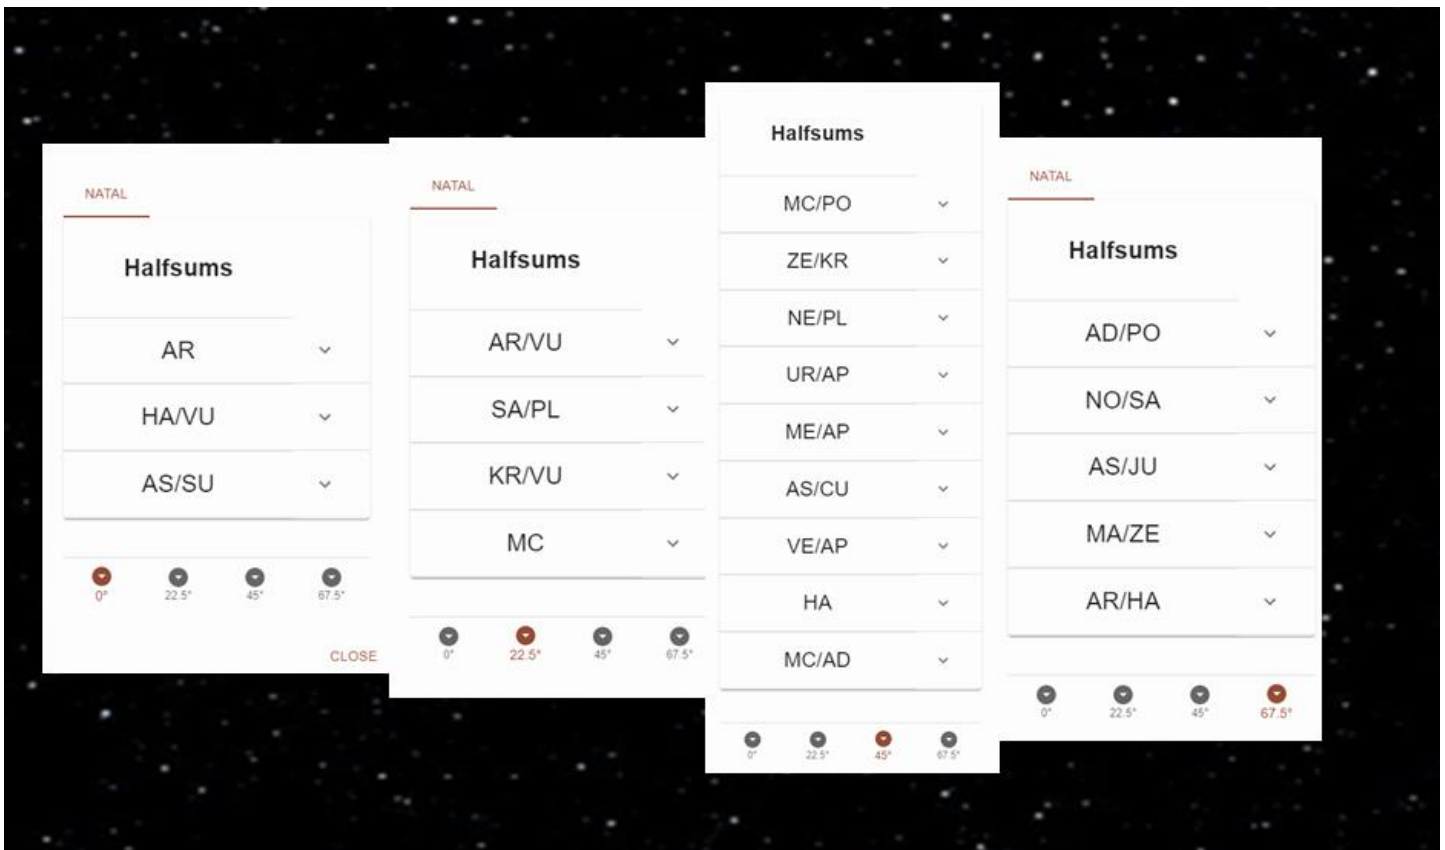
NATAL

Halfsums

AR

HA/VU

AS/SU

0°
22.5°
45°
67.5°

CLOSE

NATAL

Halfsums

AR/VU

SA/PL

KR/VU

MC

0°
22.5°
45°
67.5°

Halfsums

MC/PO

ZE/KR

NE/PL

UR/AP

ME/AP

AS/CU

VE/AP

HA

MC/AD

0°
22.5°
45°
67.5°

NATAL

Halfsums

AD/PO

NO/SA

AS/JU

MA/ZE

AR/HA

0°
22.5°
45°
67.5°